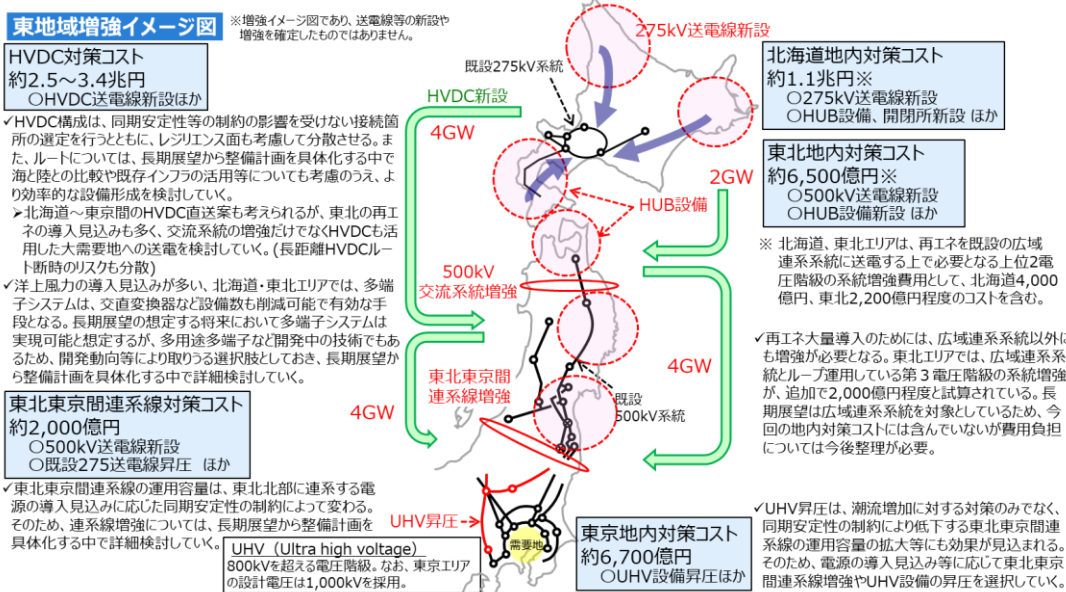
東地域増強イメージ図

※増強イメージ図であり、送電線等の新設や増強を確定したものではありません。

HVDC対策コスト
約2.5～3.4兆円
○HVDC送電線新設ほか

✓HVDC構成は、同期安定性等の制約の影響を受けない接続箇所の選定を行うとともに、レジリエンス面も考慮して分散させる。また、ルートについては、長期展望から整備計画を具体化する中で海と陸との比較や既存インフラの活用等についても考慮のうえ、より効率的な設備形成を検討していく。
➢北海道～東京間のHVDC直送案も考えられるが、東北の再エネの導入見込みも多く、交流系統の増強だけでなくHVDCも活用した大需要地への送電を検討していく。(長距離HVDCルート断時のリスクも分散)
✓洋上風力の導入見込みが多い、北海道・東北エリアでは、多端子システムは、交直変換器など設備数も削減可能で有効な手段となる。長期展望の想定する将来において多端子システムは実現可能と想定するが、多用途多端子など開発中の技術でもあるため、開発動向等により取りうる選択肢としておき、長期展望から整備計画を具体化する中で詳細検討していく。

東北東京間連系線対策コスト
約2,000億円
○500kV送電線新設
○既設275送電線昇圧 ほか

✓東北東京間連系線の運用容量は、東北北部に連系する電源の導入見込みに応じた同期安定性の制約によって変わる。そのため、連系線増強については、長期展望から整備計画を具体化する中で詳細検討していく。

UHV (Ultra high voltage)
800kVを超える電圧階級。なお、東京エリアの設計電圧は1,000kVを採用。

HVDC新設
4GW
既設275kV系統
275kV送電線新設
2GW
HUB設備
500kV
交流系統増強
4GW
東北東京間
連系線増強
既設
500kV系統
4GW
UHV昇圧
需要地

北海道地内対策コスト
約1.1兆円※
○275kV送電線新設
○HUB設備、開閉所新設 ほか

東北地内対策コスト
約6,500億円※
○500kV送電線新設
○HUB設備新設 ほか

※ 北海道、東北エリアは、再エネを既設の広域連系系統に送電する上で必要となる上位2電圧階級の系統増強費用として、北海道4,000億円、東北2,200億円程度のコストを含む。

✓再エネ大量導入のためには、広域連系系統以外にも増強が必要となる。東北エリアでは、広域連系系統とループ運用している第3電圧階級の系統増強が、追加で2,000億円程度と試算されている。長期展望は広域連系系統を対象としているため、今回の地内対策コストには含んでいないが費用負担については今後整理が必要。

東京地内対策コスト
約6,700億円
○UHV設備昇圧ほか

✓UHV昇圧は、潮流増加に対する対策のみでなく、同期安定性の制約により低下する東北東京間連系線の運用容量の拡大等にも効果が見込まれる。そのため、電源の導入見込み等に応じて東北東京間連系線増強やUHV設備の昇圧を選択していく。